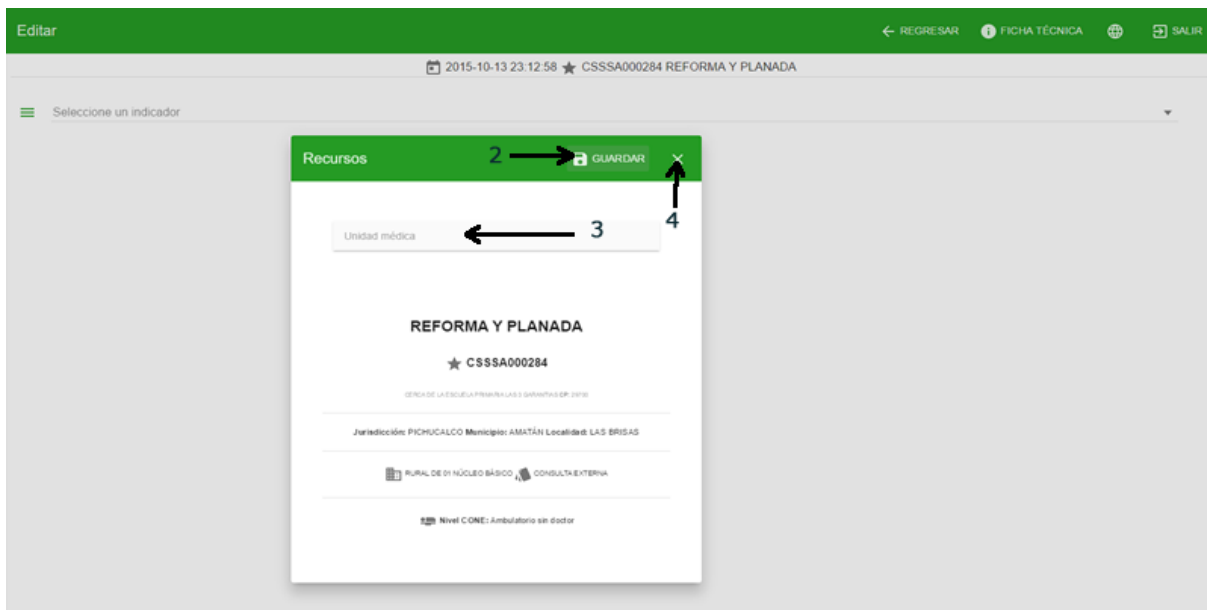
Editar

← REGRESAR FICHA TÉCNICA SALIR

2015-10-13 23:12:58 ★ CSSSA000284 REFORMA Y PLANADA

Seleccione un indicador

Recursos

2 GUARDAR ×

4

Unidad médica 3

REFORMA Y PLANADA

★ CSSSA000284

CERCA DE LA ESCUELA PRIMARIA LAS 3 GARANTIAS CP. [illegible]

Jurisdicción: PICHUCALCO Municipio: AMATÁN Localidad: LAS BRISAS

RURAL DE 01 NÚCLEO BÁSICO CONSULTA EXTERNA

Nivel CONE: Ambulatorio sin doctor